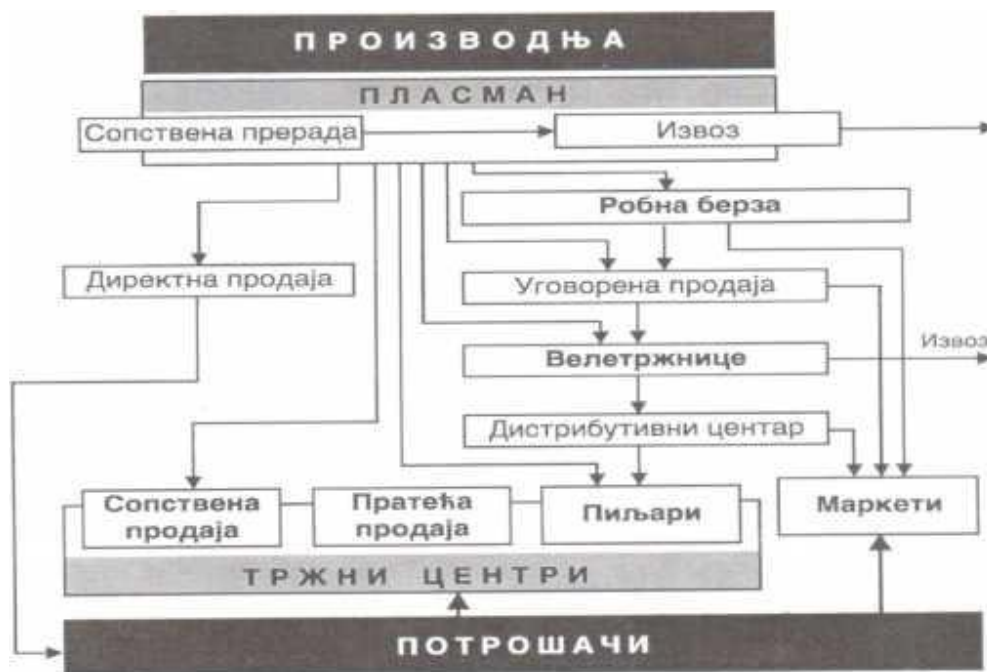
ПРОИЗВОДЊА

ПЛАСМАН

Сопствена прерада

Извоз

Робна берза

Директна продаја

Уговорена продаја

Велетржнице

Извоз

Дистрибутивни центар

Сопствена продаја

Пратећа продаја

Пиљари

Маркети

ТРЖНИ ЦЕНТРИ

ПОТРОШАЧИ